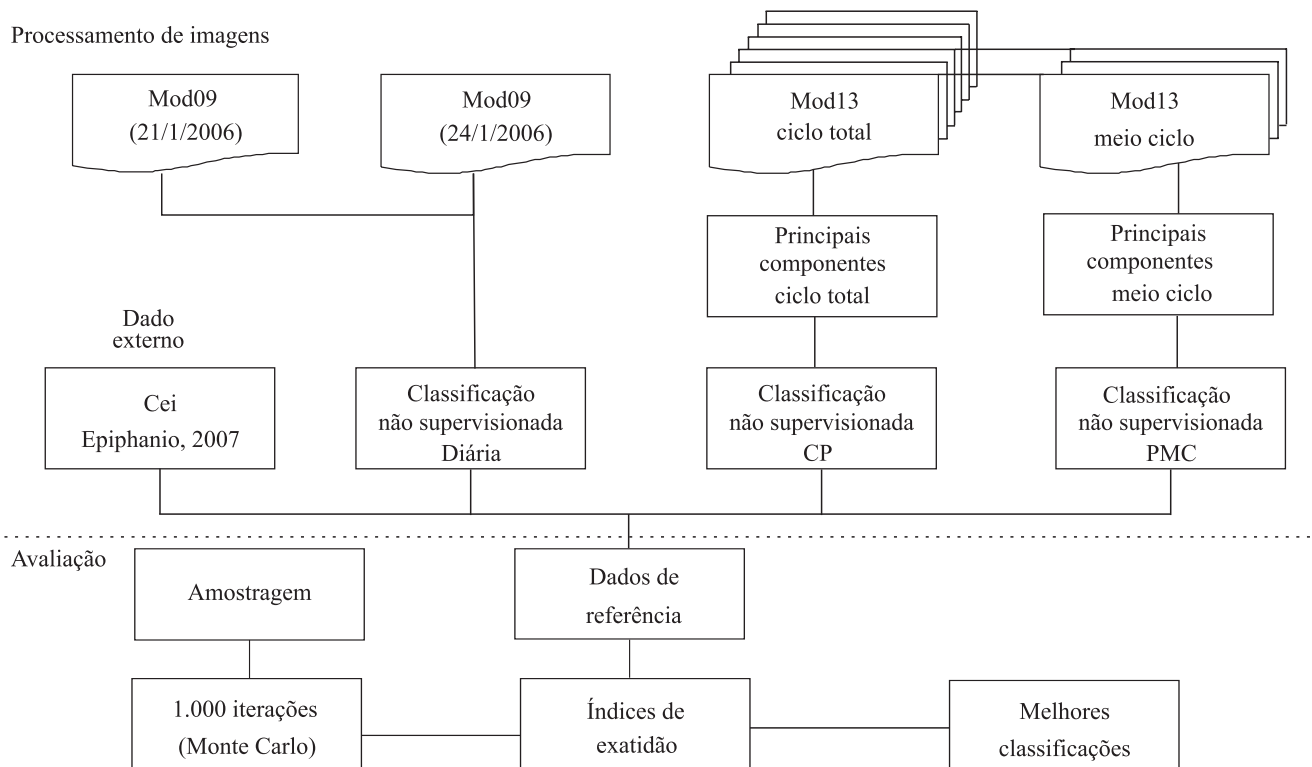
Processamento de imagens

Mod09
(21/1/2006)

Mod09
(24/1/2006)

Mod13
ciclo total

Mod13
meio ciclo

Principais
componentes
ciclo total

Principais
componentes
meio ciclo

Dado
externo

Cei
Epiphanio, 2007

Classificação
não supervisionada
Diária

Classificação
não supervisionada
CP

Classificação
não supervisionada
PMC

Avaliação

Amostragem

Dados de
referência

1.000 iterações
(Monte Carlo)

Índices de
exatidão

Melhores
classificações